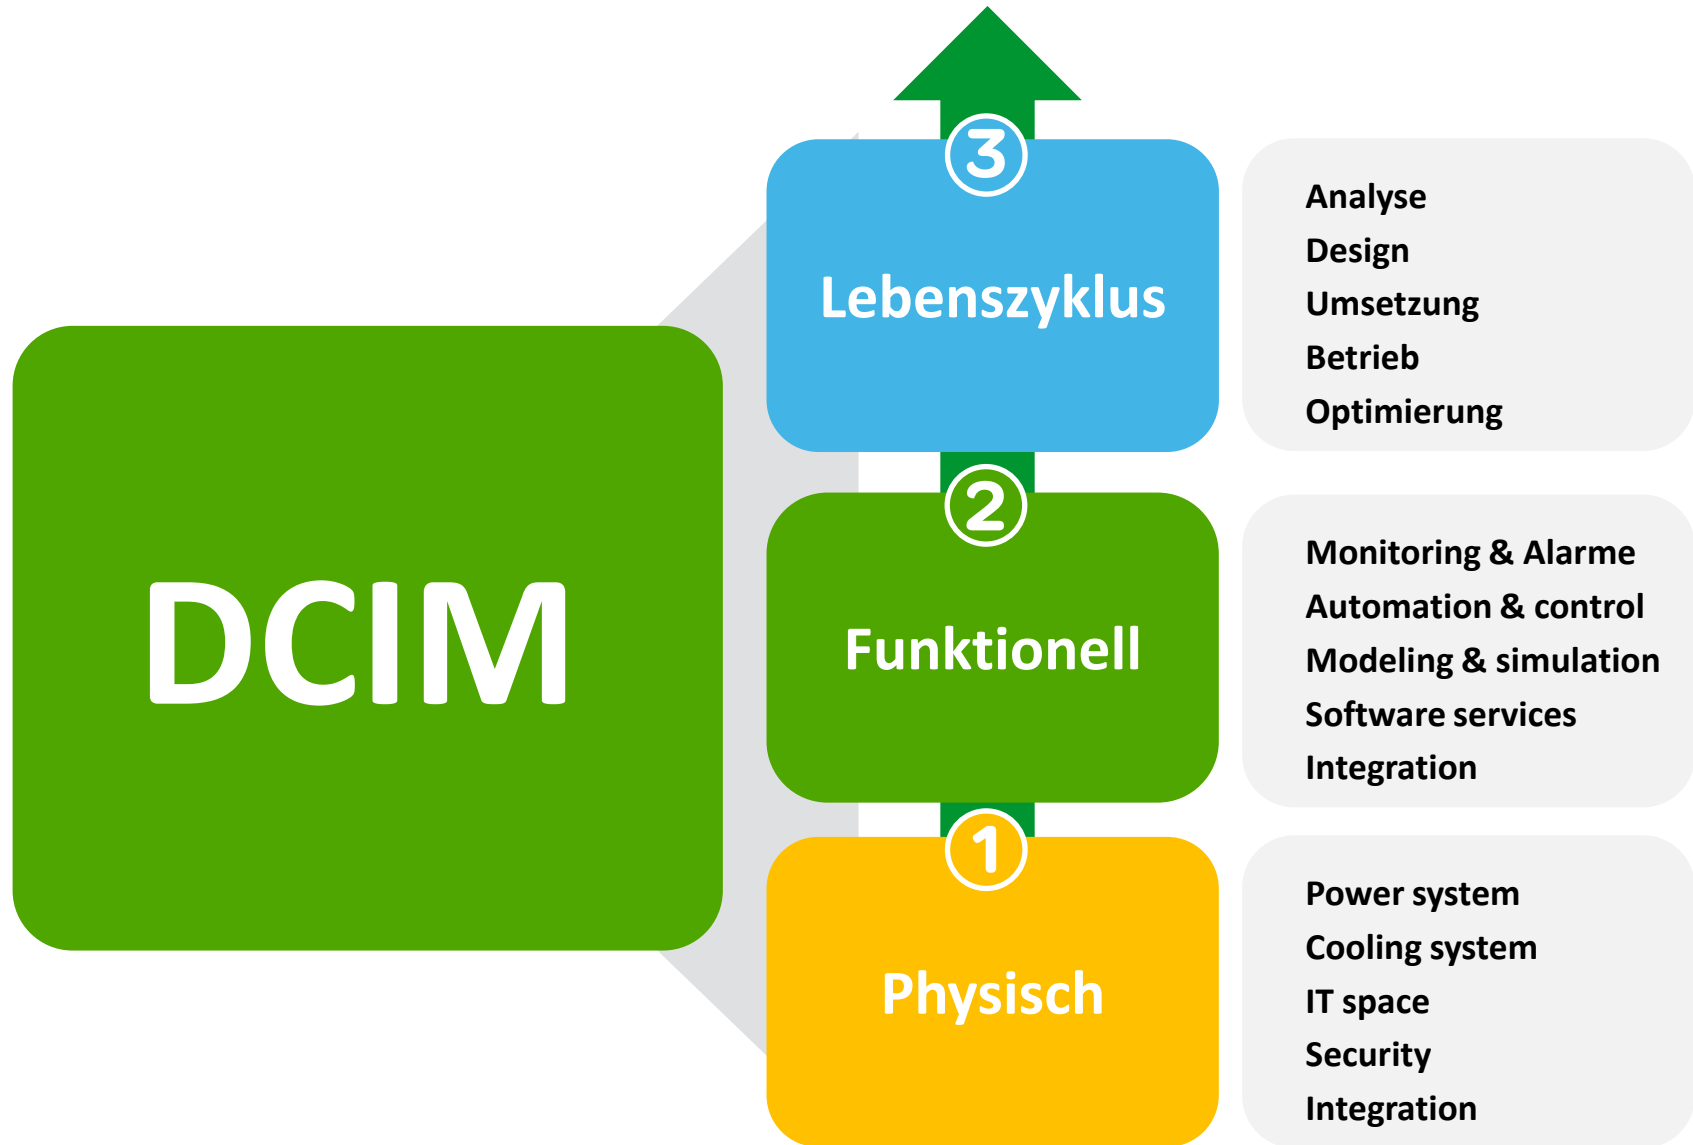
DCIM

3
Lebenszyklus

Analyse
Design
Umsetzung
Betrieb
Optimierung

2
Funktionell

Monitoring & Alarme
Automation & control
Modeling & simulation
Software services
Integration

1
Physisch

Power system
Cooling system
IT space
Security
Integration